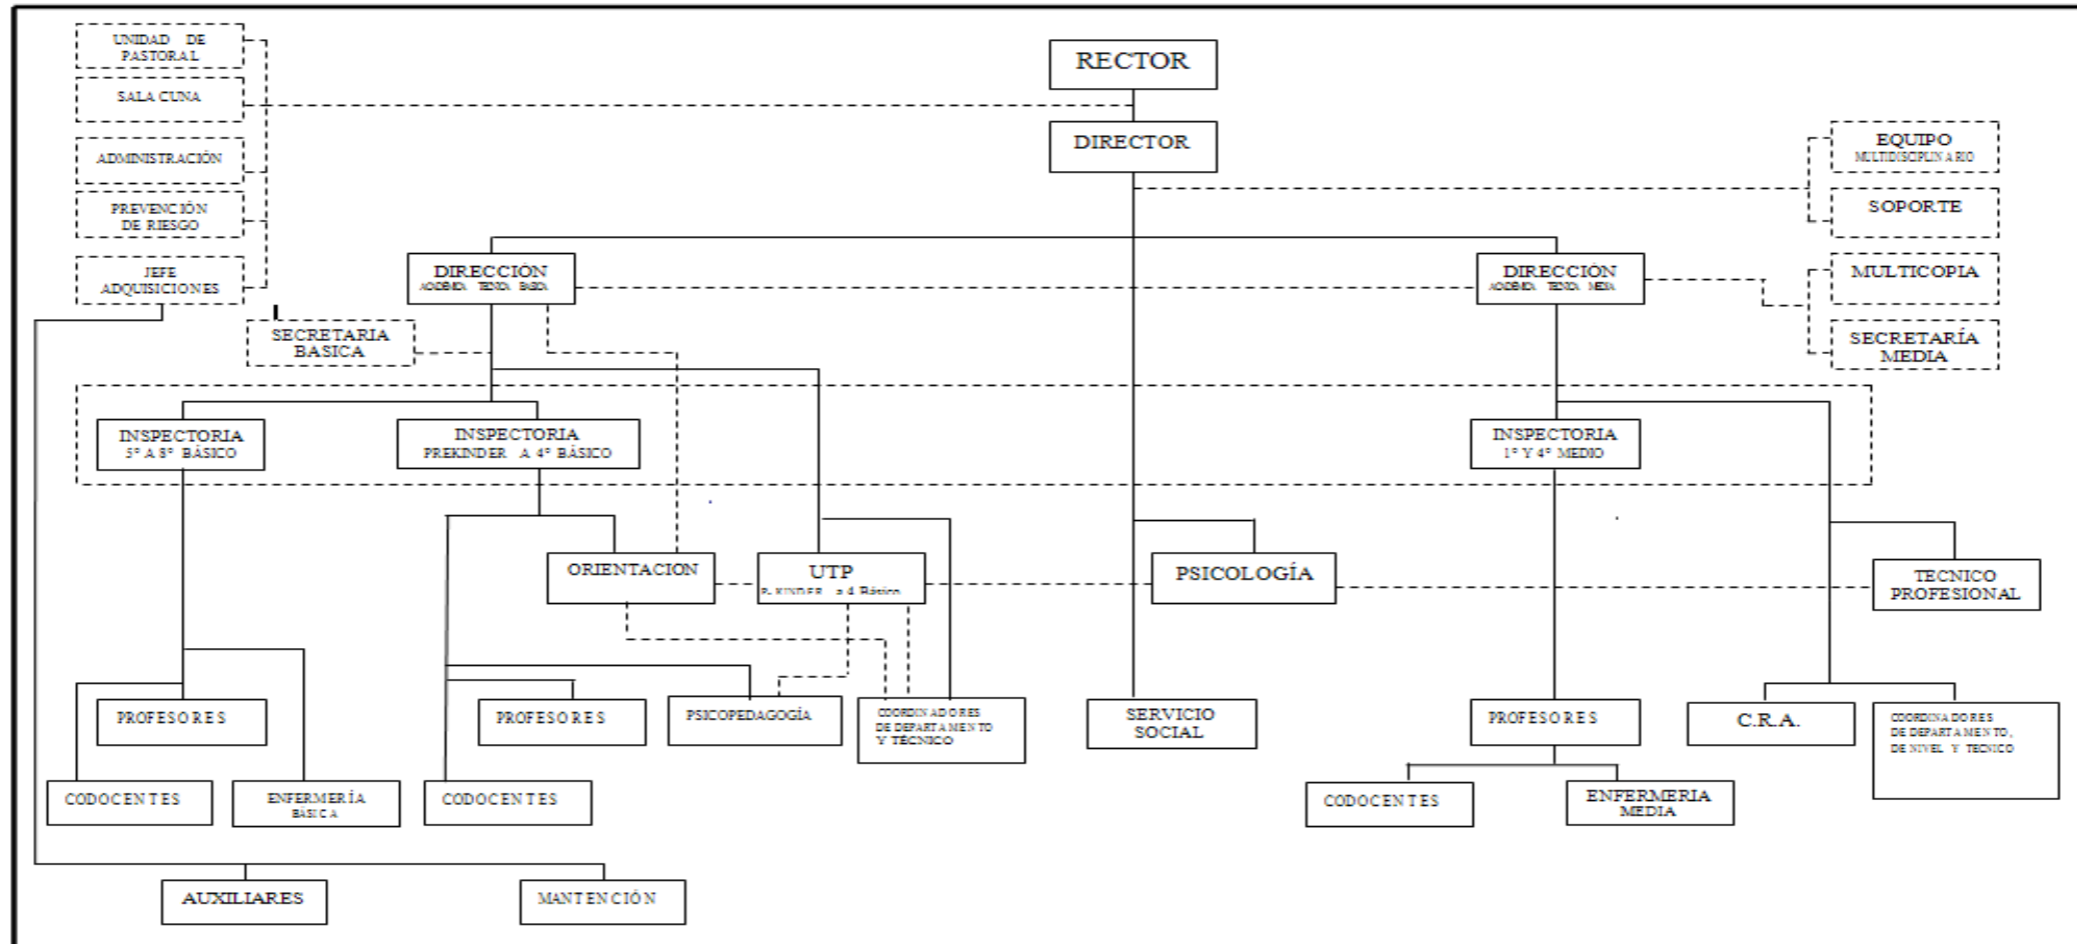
UNIDAD DE PASTORAL

SALA CUNA

ADMINISTRACIÓN

PREVENCIÓN DE RIESGO

JEFE ADQUISICIONES

RECTOR

DIRECTOR

EQUIPO MULTIDISCIPLINARIO

SOPORTE

MULTICOPIA

SECRETARÍA MEDIA

DIRECCIÓN ACADEMICA TECNICA BASICA

DIRECCIÓN ACADEMICA TECNICA MEDIA

SECRETARIA BASICA

INSPECTORIA 5° A 8° BÁSICO

INSPECTORIA PREKINDER A 4° BÁSICO

INSPECTORIA 1° Y 4° MEDIO

ORIENTACION

UTP P. KINDER a 4 Básico

PSICOLOGÍA

TECNICO PROFESIONAL

PROFESORES

PROFESORES

PSICOPEDAGOGÍA

COORDINADORES DE DEPARTAMENTO Y TÉCNICO

SERVICIO SOCIAL

PROFESORES

C.R.A.

COORDINADORES DE DEPARTAMENTO, DE NIVEL Y TECNICO

CODOCENTES

ENFERMERÍA BÁSICA

CODOCENTES

CODOCENTES

ENFERMERIA MEDIA

AUXILIARES

MANTENCIÓN